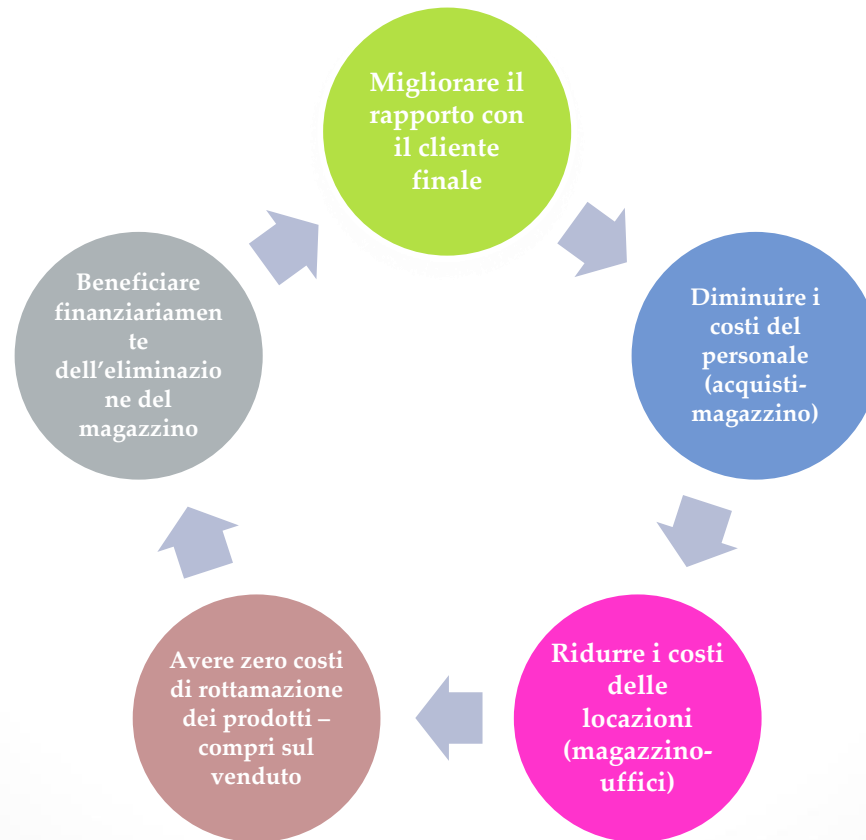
Migliorare il rapporto con il cliente finale

Diminuire i costi del personale (acquisti-magazzino)

Ridurre i costi delle locazioni (magazzino-uffici)

Avere zero costi di rottamazione dei prodotti – compri sul venduto

Beneficiare finanziariamente dell’eliminazione del magazzino